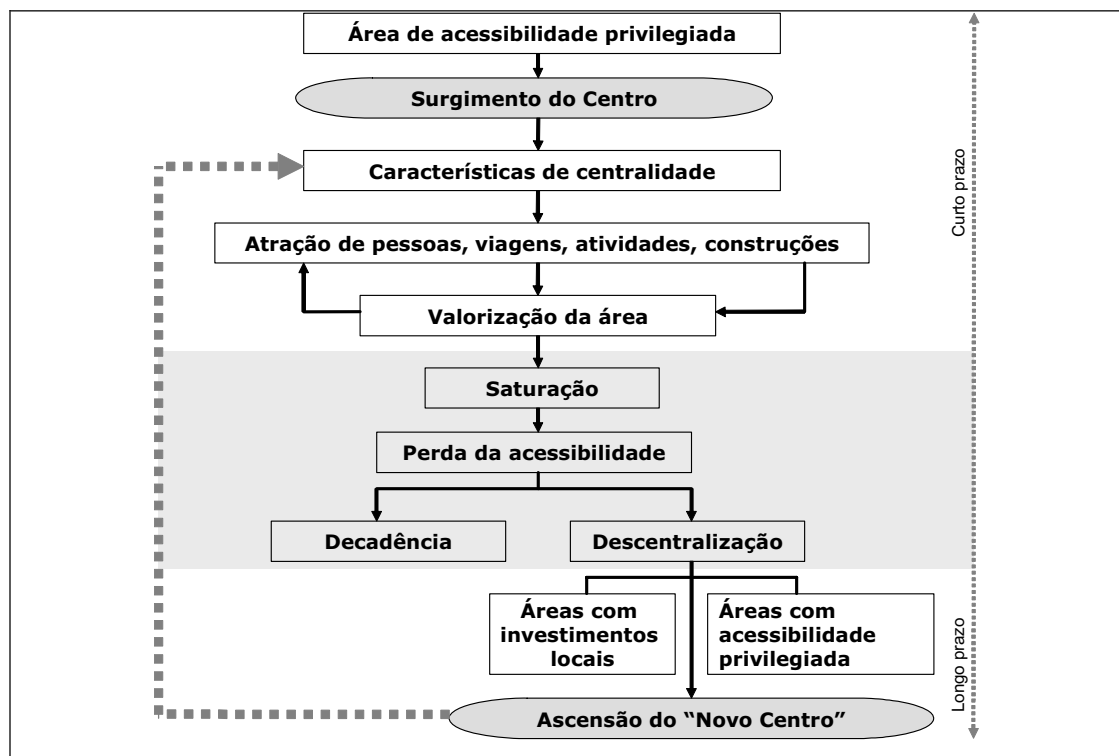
Área de acessibilidade privilegiada

Surgimento do Centro

Características de centralidade

Atração de pessoas, viagens, atividades, construções

Valorização da área

Saturação

Perda da acessibilidade

Decadência

Descentralização

Áreas com investimentos locais

Áreas com acessibilidade privilegiada

Ascensão do "Novo Centro"

Curto prazo

Longo prazo